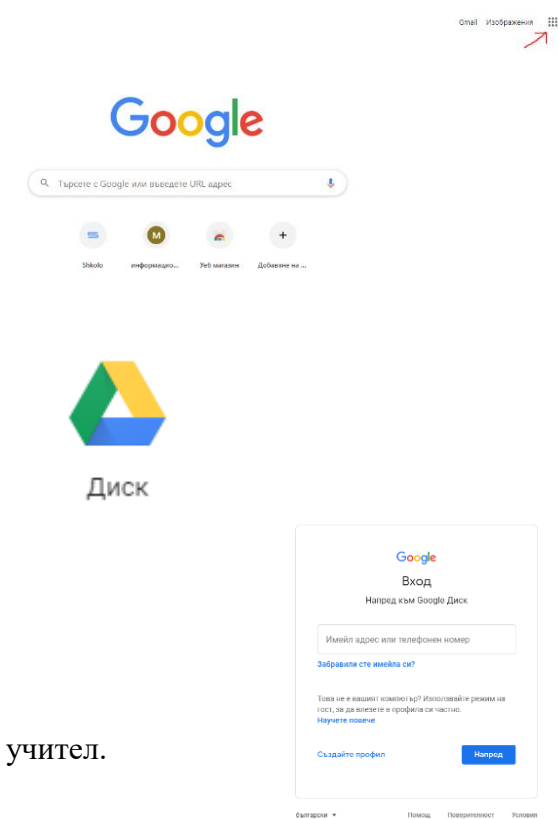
Gmail Изображения

Google

Търсете с Google или въведете URL адрес

M

Shkolo информацио... Уеб магазин Добавяне на ...

Диск

Google

Вход

Напред към Google Диск

Имейл адрес или телефонен номер

Забравили сте имейла си?

Това не е вашият компютър? Използвайте режим на гост, за да влезете в профила си частно.

Научете повече

Създайте профил

Напред

учител.

български ▾ Помощ Поверителност Условия